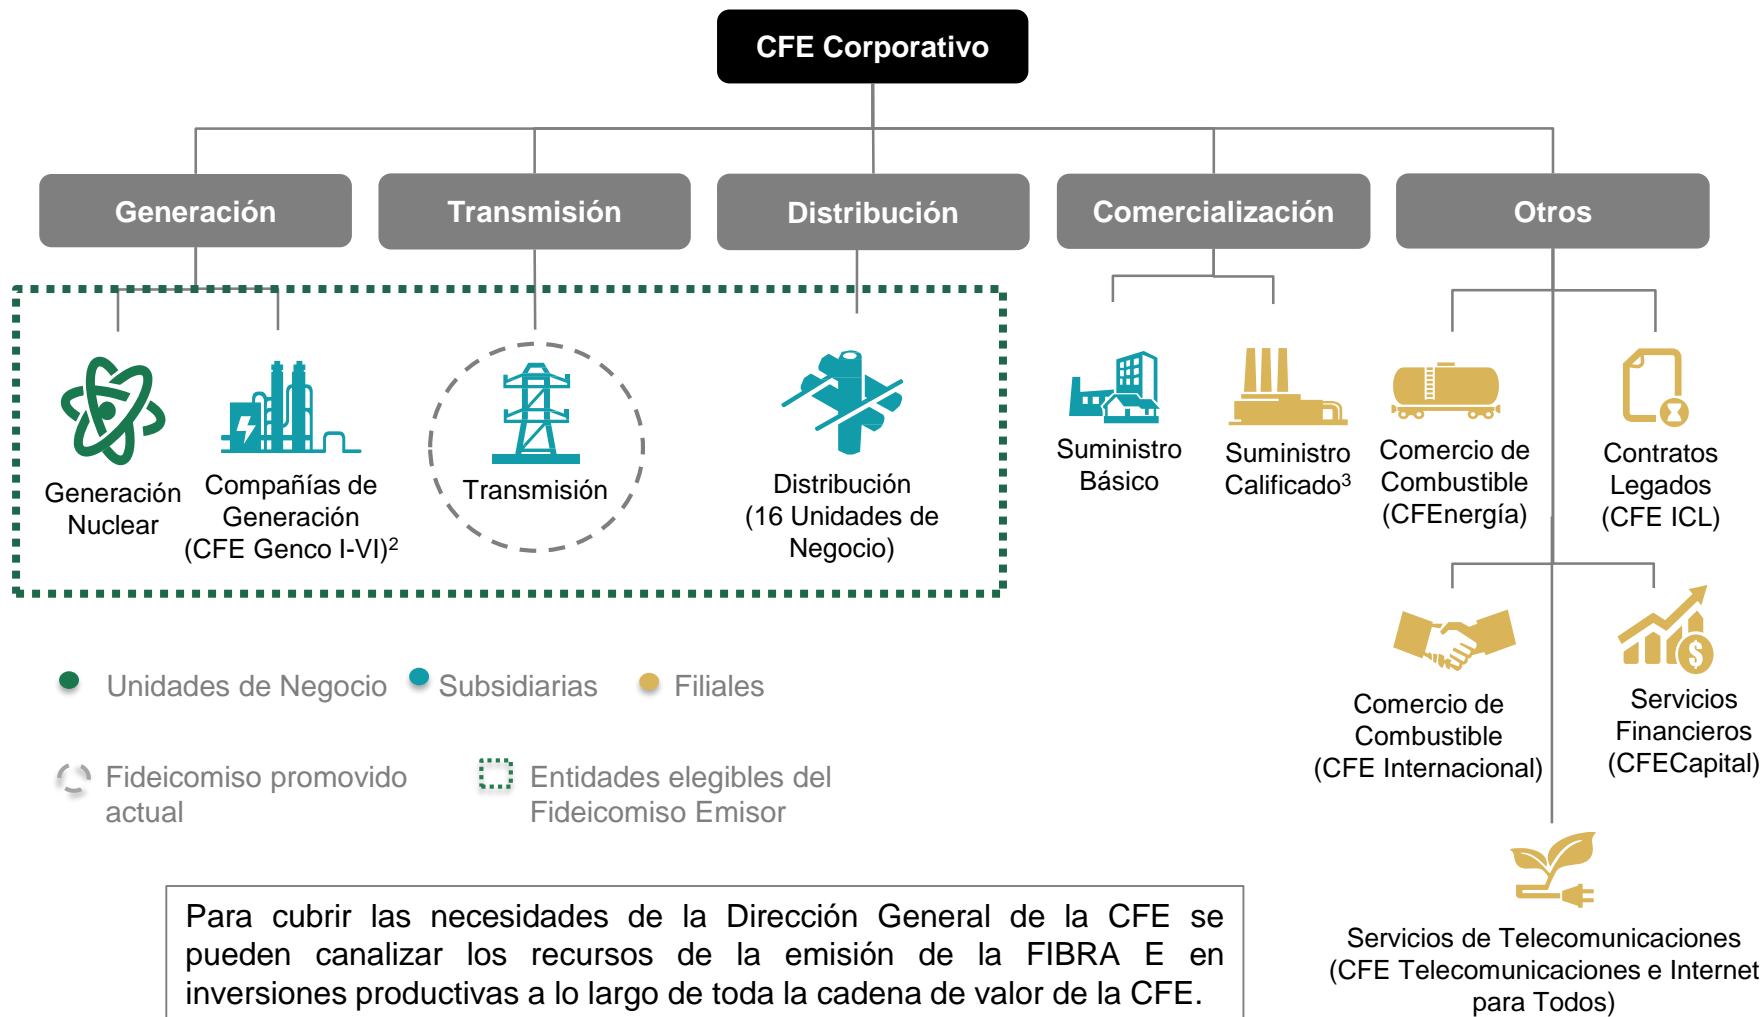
CFE Corporativo

Generación

Transmisión

Distribución

Comercialización

Otros

Generación Nuclear

Compañías de Generación (CFE Genco I-VI)$^2$

Transmisión

Distribución (16 Unidades de Negocio)

Suministro Básico

Suministro Calificado$^3$

Comercio de Combustible (CFEnergía)

Contratos Legados (CFE ICL)

Comercio de Combustible (CFE Internacional)

Servicios Financieros (CFECapital)

Servicios de Telecomunicaciones (CFE Telecomunicaciones e Internet para Todos)

Unidades de Negocio

Subsidiarias

Filiales

Fideicomiso promovido actual

Entidades elegibles del Fideicomiso Emisor

Para cubrir las necesidades de la Dirección General de la CFE se pueden canalizar los recursos de la emisión de la FIBRA E en inversiones productivas a lo largo de toda la cadena de valor de la CFE.